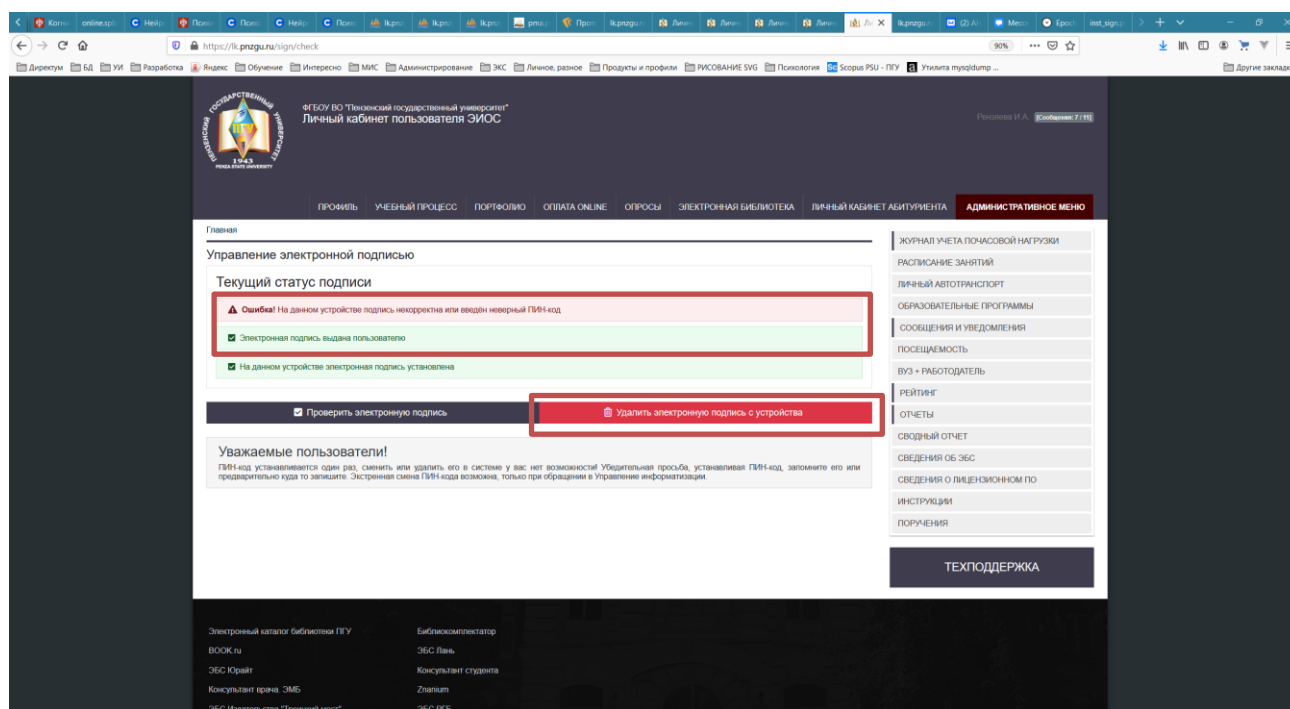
Котн online.sp Нейр Поис Поис Нейр Поис lk.pn lk.pn lk.pn pma Прос lk.pnzgu Личн Личн Личн Личн Ли lk.pnzgu (2) Ai Mess Epoc inst_sign

https://lk.pnzgu.ru/sign/check 90%

Директум БД УИ Разработка Яндекс Обучение Интересно МИС Администрирование ЭКС Личное, разное Продукты и профили РИСОВАНИЕ SVG Психология Scopus PSU - ПГУ Утилита mysqldump ... Другие закладки

ФГБОУ ВО "Пензенский государственный университет"
Личный кабинет пользователя ЭИОС

Реснева И.А. [Сообщения: 7 / 11]

ПРОФИЛЬ УЧЕБНЫЙ ПРОЦЕСС ПОРТФОЛИО ОПЛАТА ONLINE ОПРОСЫ ЭЛЕКТРОННАЯ БИБЛИОТЕКА ЛИЧНЫЙ КАБИНЕТ АБИТУРИЕНТА АДМИНИСТРАТИВНОЕ МЕНЮ

Главная

Управление электронной подписью

Текущий статус подписи

Ошибка! На данном устройстве подпись некорректна или введён неверный ПИН-код

Электронная подпись выдана пользователю

На данном устройстве электронная подпись установлена

Проверить электронную подпись

Удалить электронную подпись с устройства

Уважаемые пользователи!

ПИН-код устанавливается один раз, сменить или удалить его в системе у вас нет возможности! Убедительная просьба, устанавливая ПИН-код, запомните его или предварительно куда то запишите. Экстренная смена ПИН-кода возможна, только при обращении в Управление информатизации.

ЖУРНАЛ УЧЕТА ПОЧАСОВОЙ НАГРУЗКИ
РАСПИСАНИЕ ЗАНЯТИЙ
ЛИЧНЫЙ АВТОТРАНСПОРТ
ОБРАЗОВАТЕЛЬНЫЕ ПРОГРАММЫ
СООБЩЕНИЯ И УВЕДОМЛЕНИЯ
ПОСЕЩАЕМОСТЬ
ВУЗ + РАБОТОДАТЕЛЬ
РЕЙТИНГ
ОТЧЕТЫ
СВОДНЫЙ ОТЧЕТ
СВЕДЕНИЯ ОБ ЭБС
СВЕДЕНИЯ О ЛИЦЕНЗИОННОМ ПО
ИНСТРУКЦИИ
ПОРУЧЕНИЯ

ТЕХПОДДЕРЖКА

Электронный каталог библиотеки ПГУ
BOOK.ru
ЭБС Юрайт
Консультант врача. ЭМБ
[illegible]

Библиокомплектатор
ЭБС Лань
Консультант студента
Znanium
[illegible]